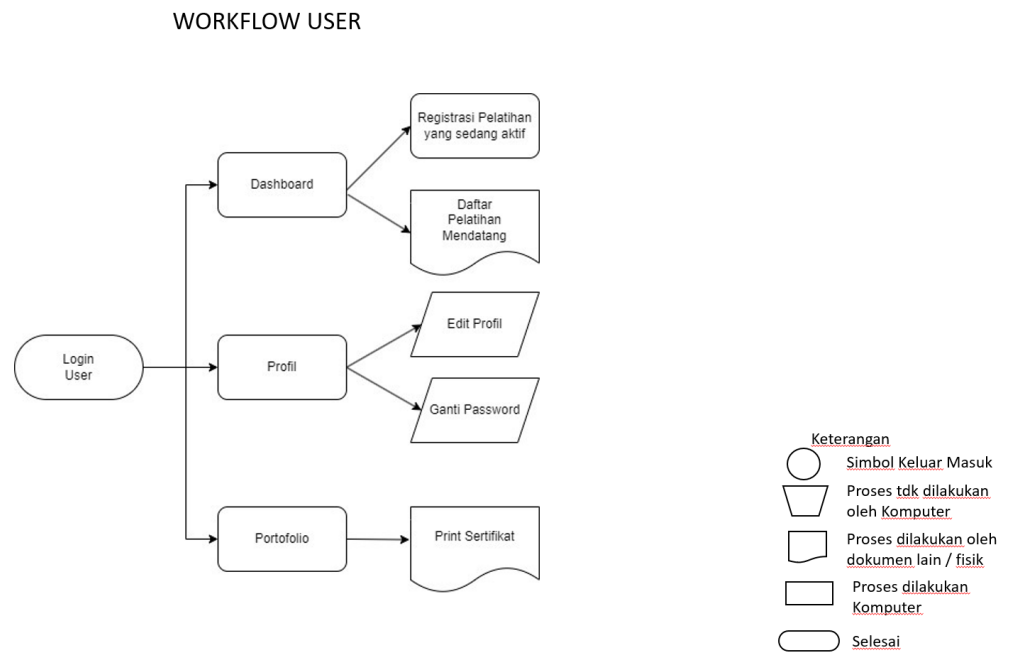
WORKFLOW USER

Login User

Dashboard

Registrasi Pelatihan yang sedang aktif

Daftar Pelatihan Mendatang

Profil

Edit Profil

Ganti Password

Portofolio

Print Sertifikat

Keterangan

Simbol Keluar Masuk

Proses tdk dilakukan oleh Komputer

Proses dilakukan oleh dokumen lain / fisik

Proses dilakukan Komputer

Selesai